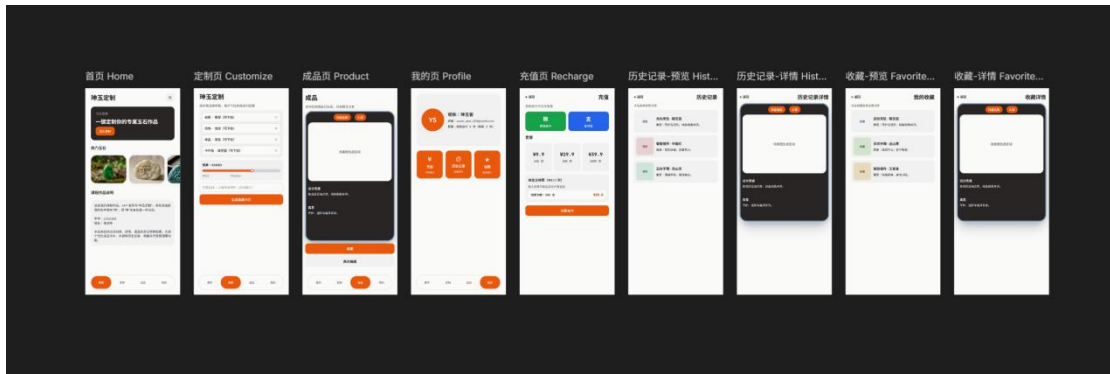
首页 Home

神玉定制

一键定制你的专属玉石作品

定制页 Customize

神玉定制

成品页 Product

成品

我的页 Profile

YS

充值页 Recharge

充值

¥9.9

¥19.9

¥39.9

历史记录-预览 Hist...

历史记录

历史记录-详情 Hist...

历史记录详情

收藏-预览 Favorite...

我的收藏

收藏-详情 Favorite...

收藏详情